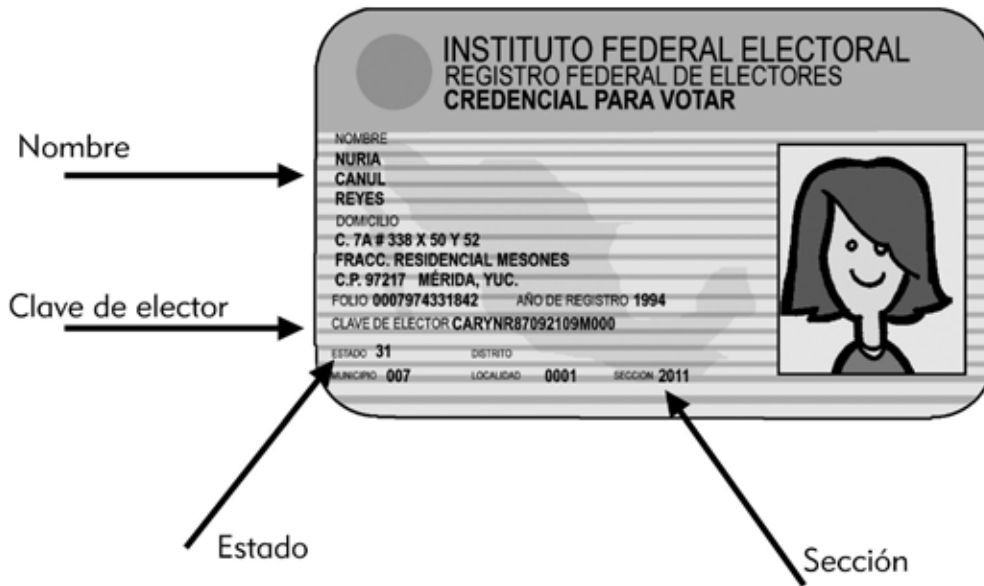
INSTITUTO FEDERAL ELECTORAL
REGISTRO FEDERAL DE ELECTORES
CREDENCIAL PARA VOTAR

Nombre

NOMBRE
NURIA
CANUL
REYES
DOMICILIO
C. 7A # 338 X 50 Y 52
FRACC. RESIDENCIAL MESONES
C.P. 97217 MÉRIDA, YUC.
FOLIO 0007974331842 AÑO DE REGISTRO 1994

Clave de elector

CLAVE DE ELECTOR CARYNR87092109M000
ESTADO 31 DISTRITO
MUNICIPIO 007 LOCALIDAD 0001 SECCION 2011

Estado

Sección